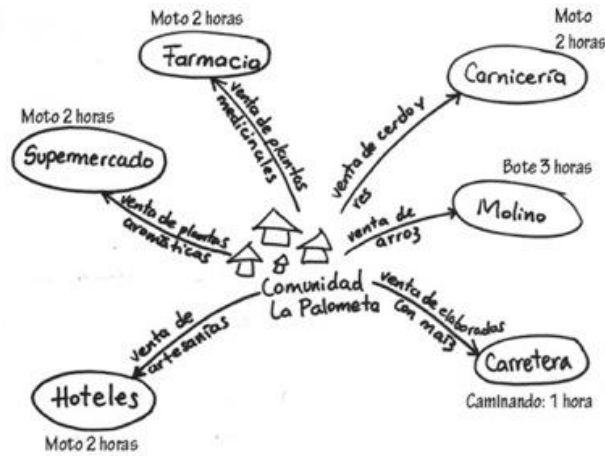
Moto 2 horas
Farmacia

Moto 2 horas
Carnicería

Moto 2 horas
Supermercado

Bote 3 horas
Molino

venta de plantas medicinales

venta de cerdo y res

venta de plantas aromáticas

venta de arroz

Comunidad La Palometa

venta de artesanías

venta de elaboradas con maíz

Hoteles
Moto 2 horas

Carretera
Caminando: 1 hora